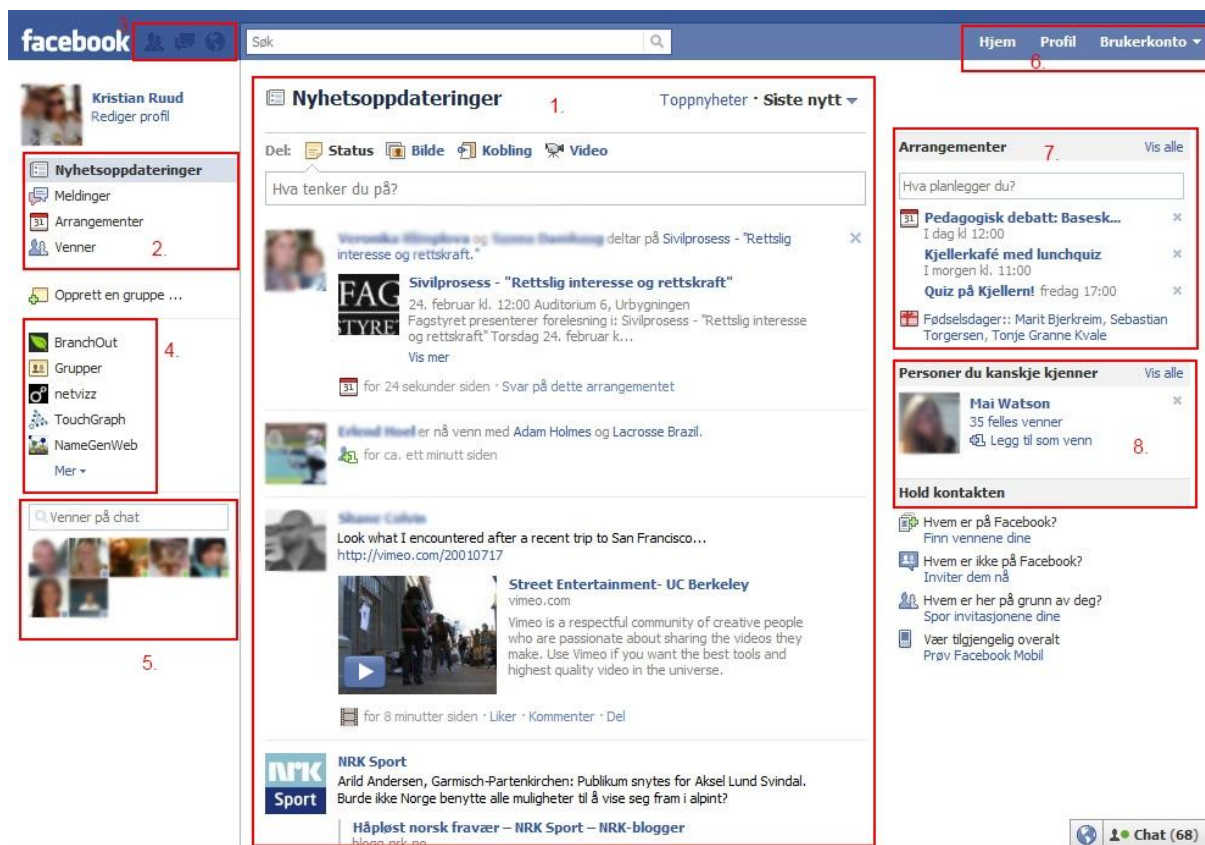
facebook 3.

Søk

Hjem Profil Brukerkonto
6.

Kristian Ruud
Rediger profil

Nyhetsoppdateringer
Meldinger
Arrangementer
Venner
2.

Opprett en gruppe ...

BranchOut
Grupper
netvizz
TouchGraph
NameGenWeb
Mer
4.

Venner på chat

5.

Nyhetsoppdateringer 1. Toppnyheter · Siste nytt

Del: Status Bilde Kobling Video

Hva tenker du på?

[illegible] og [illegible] deltar på Sivilprosess - "Rettslig interesse og rettskraft."

Sivilprosess - "Rettslig interesse og rettskraft"
24. februar kl. 12:00 Auditorium 6, Urbygningen
Fagstyret presenterer forelesning i: Sivilprosess - "Rettslig interesse og rettskraft" Torsdag 24. februar k...
Vis mer

for 24 sekunder siden · Svar på dette arrangementet

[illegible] er nå venn med Adam Holmes og Lacrosse Brazil.
for ca. ett minutt siden

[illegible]
Look what I encountered after a recent trip to San Francisco...
http://vimeo.com/20010717

Street Entertainment- UC Berkeley
vimeo.com
Vimeo is a respectful community of creative people who are passionate about sharing the videos they make. Use Vimeo if you want the best tools and highest quality video in the universe.

for 8 minutter siden · Liker · Kommenter · Del

NRK Sport
Arild Andersen, Garmisch-Partenkirchen: Publikum synes for Aksel Lund Svindal. Burde ikke Norge benytte alle muligheter til å vise seg fram i alpint?

Håpløst norsk fravær – NRK Sport – NRK-blogger
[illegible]

Arrangementer 7. Vis alle
Hva planlegger du?
Pedagogisk debatt: Basesk...
I dag kl 12:00
Kjellerkafé med lunchquiz
I morgen kl. 11:00
Quiz på Kjellern! fredag 17:00
Fødselsdager:: Marit Bjerkreim, Sebastian Torgersen, Tonje Granne Kvale

Personer du kanskje kjenner Vis alle
Mai Watson
35 felles venner
Legg til som venn
8.

Hold kontakten
Hvem er på Facebook?
Finn vennene dine
Hvem er ikke på Facebook?
Inviter dem nå
Hvem er her på grunn av deg?
Spor invitasjonene dine
Vær tilgjengelig overalt
Prøv Facebook Mobil

Chat (68)